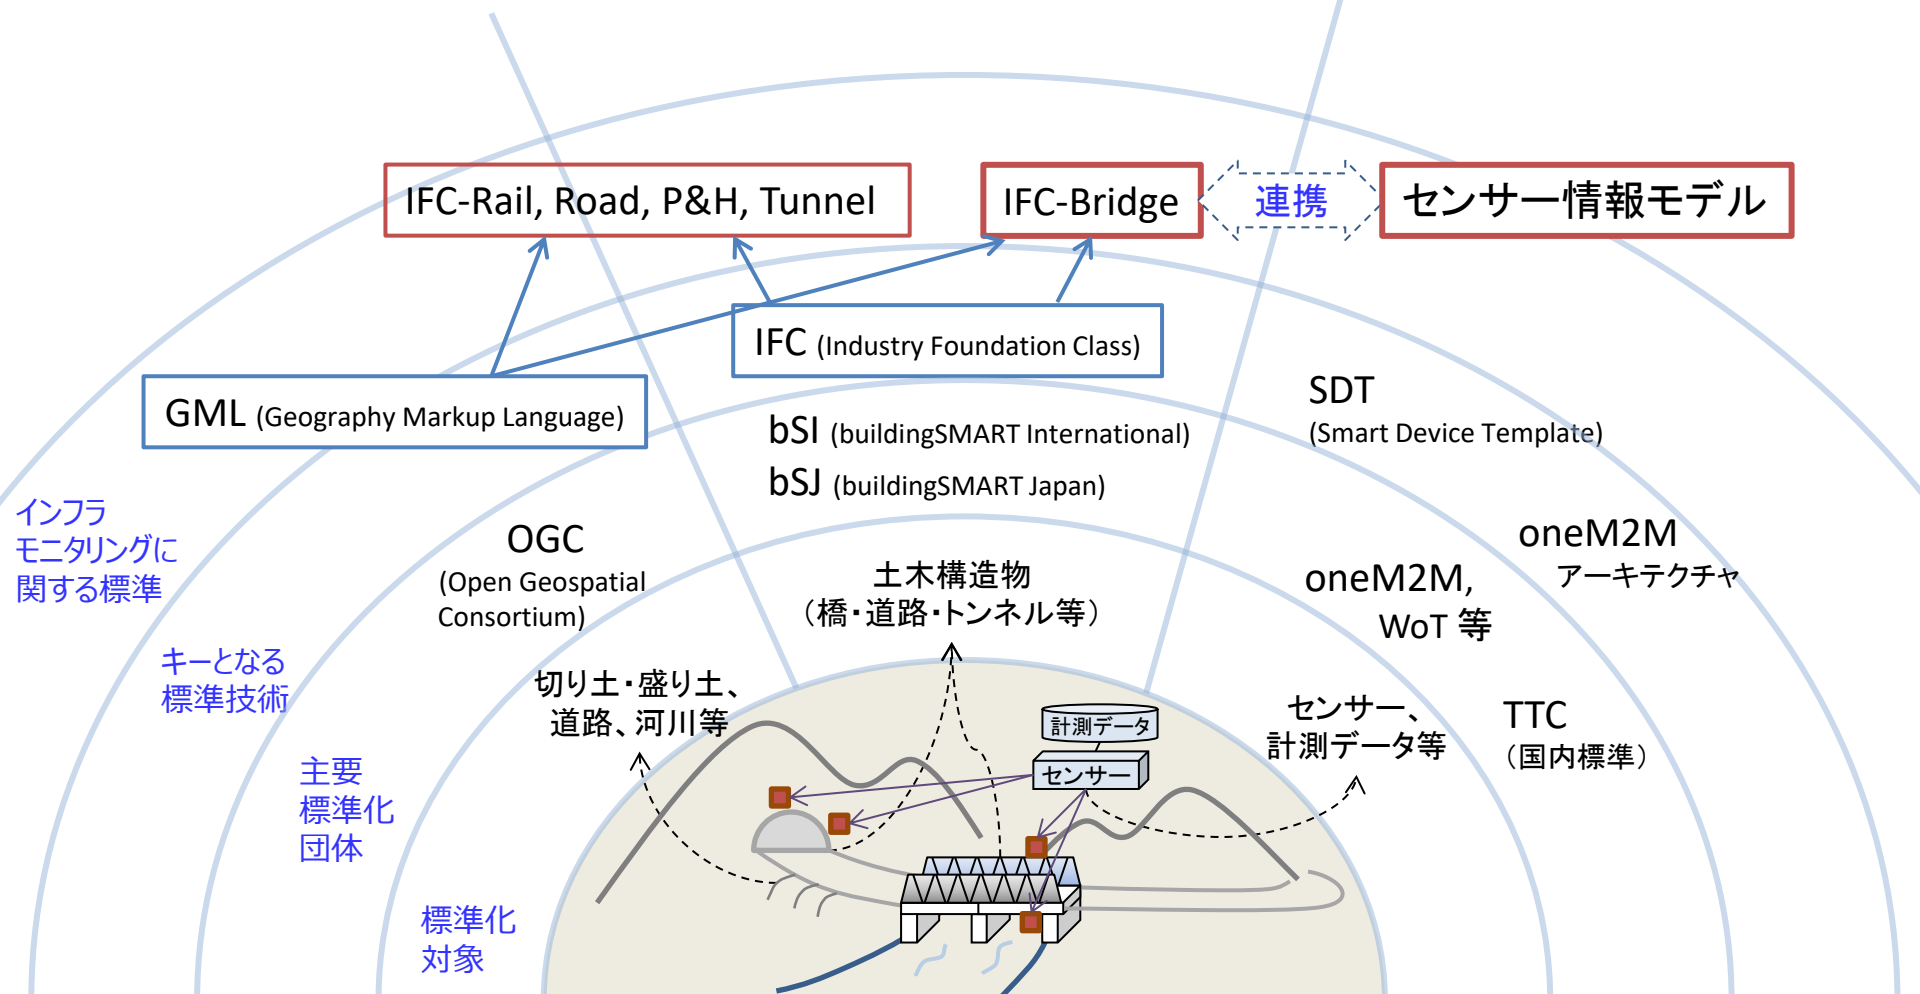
IFC-Rail, Road, P&H, Tunnel

IFC-Bridge

連携

センサー情報モデル

IFC (Industry Foundation Class)

GML (Geography Markup Language)

SDT
(Smart Device Template)

bSI (buildingSMART International)
bSJ (buildingSMART Japan)

インフラモニタリングに関する標準

OGC
(Open Geospatial Consortium)

oneM2M アーキテクチャ

土木構造物
（橋・道路・トンネル等）

oneM2M,
WoT 等

キーとなる標準技術

切り土・盛り土、
道路、河川等

計測データ

センサー

センサー、
計測データ等

TTC
（国内標準）

主要標準化団体

標準化対象